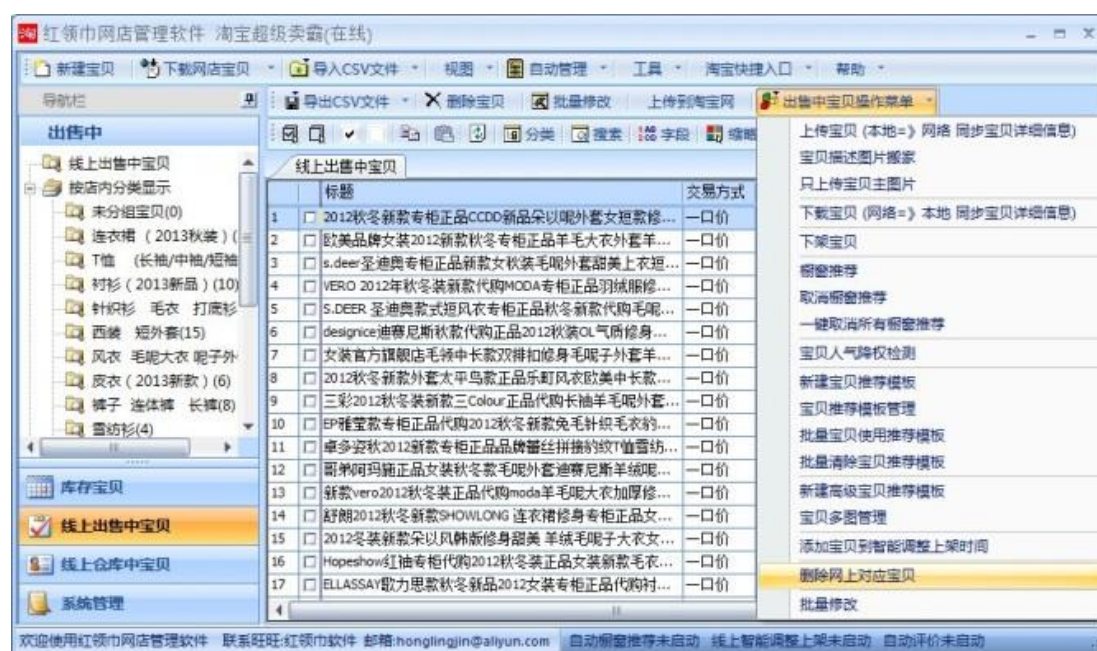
红领巾网店管理软件 淘宝超级卖霸(在线)

新建宝贝 | 下载网店宝贝 | 导入CSV文件 | 视图 | 自动管理 | 工具 | 淘宝快捷入口 | 帮助

导航栏

出售中

线上出售中宝贝
按店内分类显示
未分组宝贝(0)
连衣裙 （2013秋装）(
T恤 （长袖/中袖/短袖
衬衫（2013新品）(10)
针织衫 毛衣 打底衫
西装 短外套(15)
风衣 毛呢大衣 呢子外
皮衣（2013新款）(6)
裤子 连体裤 长裤(8)
雪纺衫(4)

库存宝贝
线上出售中宝贝
线上仓库中宝贝
系统管理

导出CSV文件 | 删除宝贝 | 批量修改 | 上传到淘宝网 | 出售中宝贝操作菜单

分类 | 搜索 | 字段 | 缩略

线上出售中宝贝

| | 标题 | 交易方式 |
|---|---|---|
| 1 | 2012秋冬新款专柜正品CCDD新品朵以呢外套女短款修... | 一口价 |
| 2 | 欧美品牌女装2012新款秋冬专柜正品羊毛大衣外套羊... | 一口价 |
| 3 | s.deer圣迪奥专柜正品新款女秋装毛呢外套甜美上衣短... | 一口价 |
| 4 | VERO 2012年秋冬装新款代购MODA专柜正品羽绒服修... | 一口价 |
| 5 | S.DEER 圣迪奥款式短风衣专柜正品秋冬新款代购毛呢... | 一口价 |
| 6 | designice迪赛尼斯秋款代购正品2012秋装OL气质修身... | 一口价 |
| 7 | 女装官方旗舰店毛领中长款双排扣修身毛呢子外套羊... | 一口价 |
| 8 | 2012秋冬新款外套太平鸟款正品乐町风衣欧美中长款... | 一口价 |
| 9 | 三彩2012秋冬装新款三Colour正品代购长袖羊毛呢外套... | 一口价 |
| 10 | EP雅莹款专柜正品代购2012秋冬新款兔毛针织毛衣约... | 一口价 |
| 11 | 卓多姿秋2012新款专柜正品品牌蕾丝拼接约纹T恤雪纺... | 一口价 |
| 12 | 哥弟阿玛施正品女装秋冬款毛呢外套迪赛尼斯羊绒呢... | 一口价 |
| 13 | 新款vero2012秋冬装正品代购moda羊毛呢大衣加厚修... | 一口价 |
| 14 | 舒朗2012秋冬新款SHOWLONG 连衣裙修身专柜正品女... | 一口价 |
| 15 | 2012冬装新款朵以风帆板修身甜美 羊绒毛呢子大衣女... | 一口价 |
| 16 | Hopeshow红袖专柜代购2012秋冬装正品女装新款毛衣... | 一口价 |
| 17 | ELLASSAY歌力思款秋冬新品2012女装专柜正品代购衬... | 一口价 |

上传宝贝 (本地=》网络 同步宝贝详细信息)
宝贝描述图片搬家
只上传宝贝主图片
下载宝贝 (网络=》本地 同步宝贝详细信息)
下架宝贝
橱窗推荐
取消橱窗推荐
一键取消所有橱窗推荐
宝贝人气降权检测
新建宝贝推荐模板
宝贝推荐模板管理
批量宝贝使用推荐模板
批量清除宝贝推荐模板
新建高级宝贝推荐模板
宝贝多图管理
添加宝贝到智能调整上架时间
删除网上对应宝贝
批量修改

欢迎使用红领巾网店管理软件 联系旺旺:红领巾软件 邮箱:honglingjin@aliyun.com 自动橱窗推荐未启动 线上智能调整上架未启动 自动评价未启动